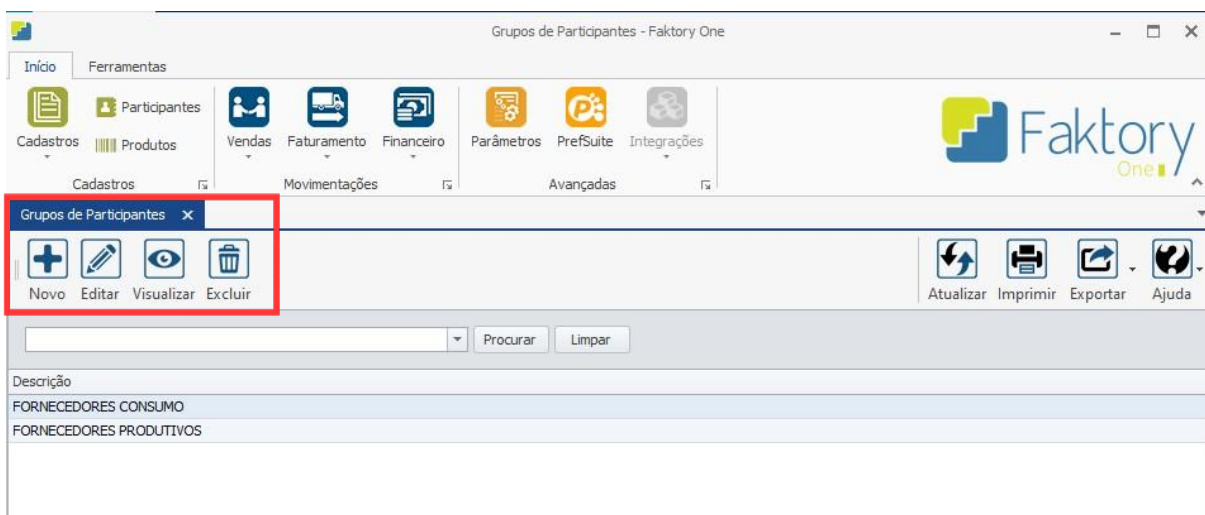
Grupos de Participantes - Faktory One

Início
Ferramentas

Cadastros
Participantes
Produtos
Cadastros

Vendas
Faturamento
Financeiro
Movimentações

Parâmetros
PrefSuite
Integrações
Avançadas

Faktory One

Grupos de Participantes ×

Novo
Editar
Visualizar
Excluir

Atualizar
Imprimir
Exportar
Ajuda

Procurar
Limpar

Descrição
FORNECEDORES CONSUMO
FORNECEDORES PRODUTIVOS